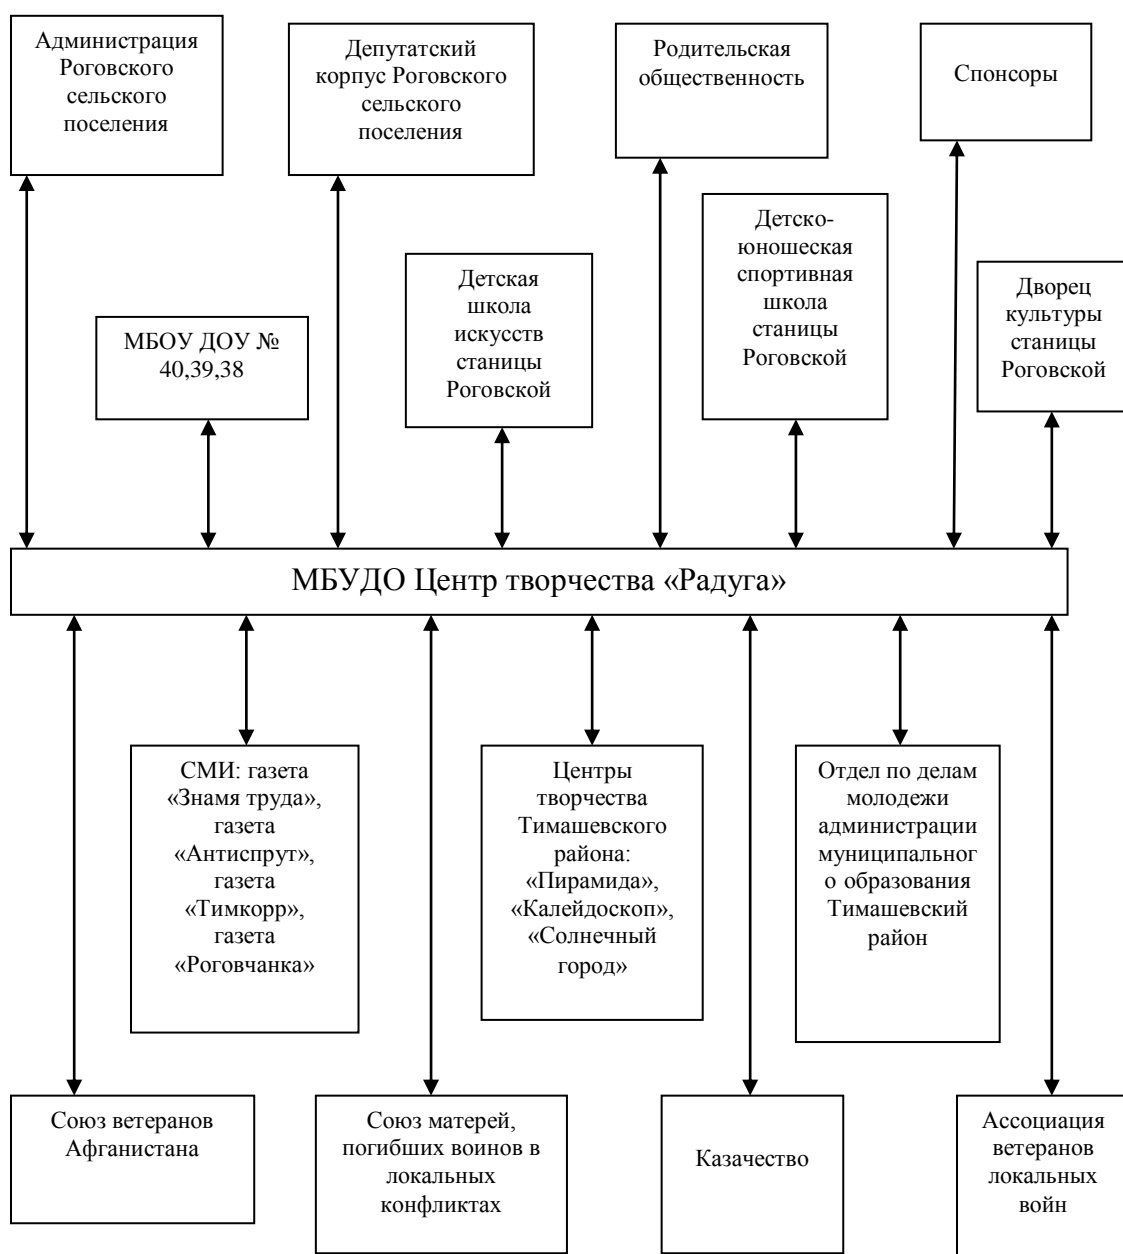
Администрация Роговского сельского поселения

Депутатский корпус Роговского сельского поселения

Родительская общественность

Спонсоры

МБОУ ДОУ № 40,39,38

Детская школа искусств станицы Роговской

Детско-юношеская спортивная школа станицы Роговской

Дворец культуры станицы Роговской

МБУДО Центр творчества «Радуга»

СМИ: газета «Знамя труда», газета «Антиспрут», газета «Тимкорр», газета «Роговчанка»

Центры творчества Тимашевского района: «Пирамида», «Калейдоскоп», «Солнечный город»

Отдел по делам молодежи администрации муниципального образования Тимашевский район

Союз ветеранов Афганистана

Союз матерей, погибших воинов в локальных конфликтах

Казачество

Ассоциация ветеранов локальных войн